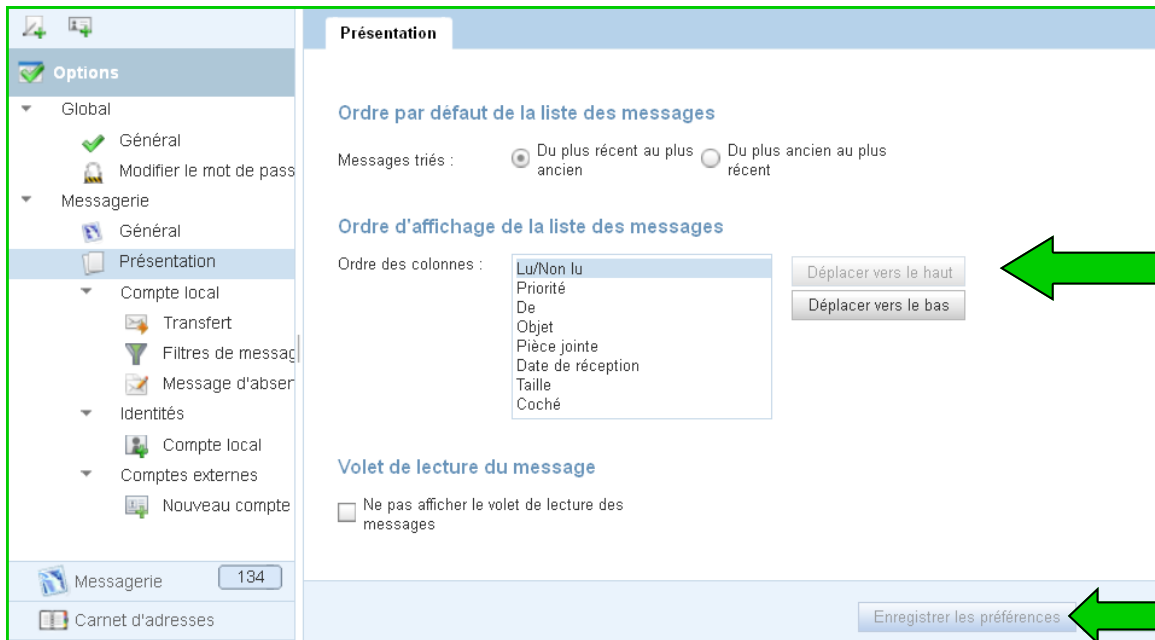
Options

Global

Général

Modifier le mot de pass

Messagerie

Général

Présentation

Compte local

Transfert

Filtres de messag

Message d'absen

Identités

Compte local

Comptes externes

Nouveau compte

Messagerie 134

Carnet d'adresses

Présentation

Ordre par défaut de la liste des messages

Messages triés : Du plus récent au plus ancien Du plus ancien au plus récent

Ordre d'affichage de la liste des messages

Ordre des colonnes :

Lu/Non lu
Priorité
De
Objet
Pièce jointe
Date de réception
Taille
Coché

Déplacer vers le haut

Déplacer vers le bas

Volet de lecture du message

Ne pas afficher le volet de lecture des messages

Enregistrer les préférences